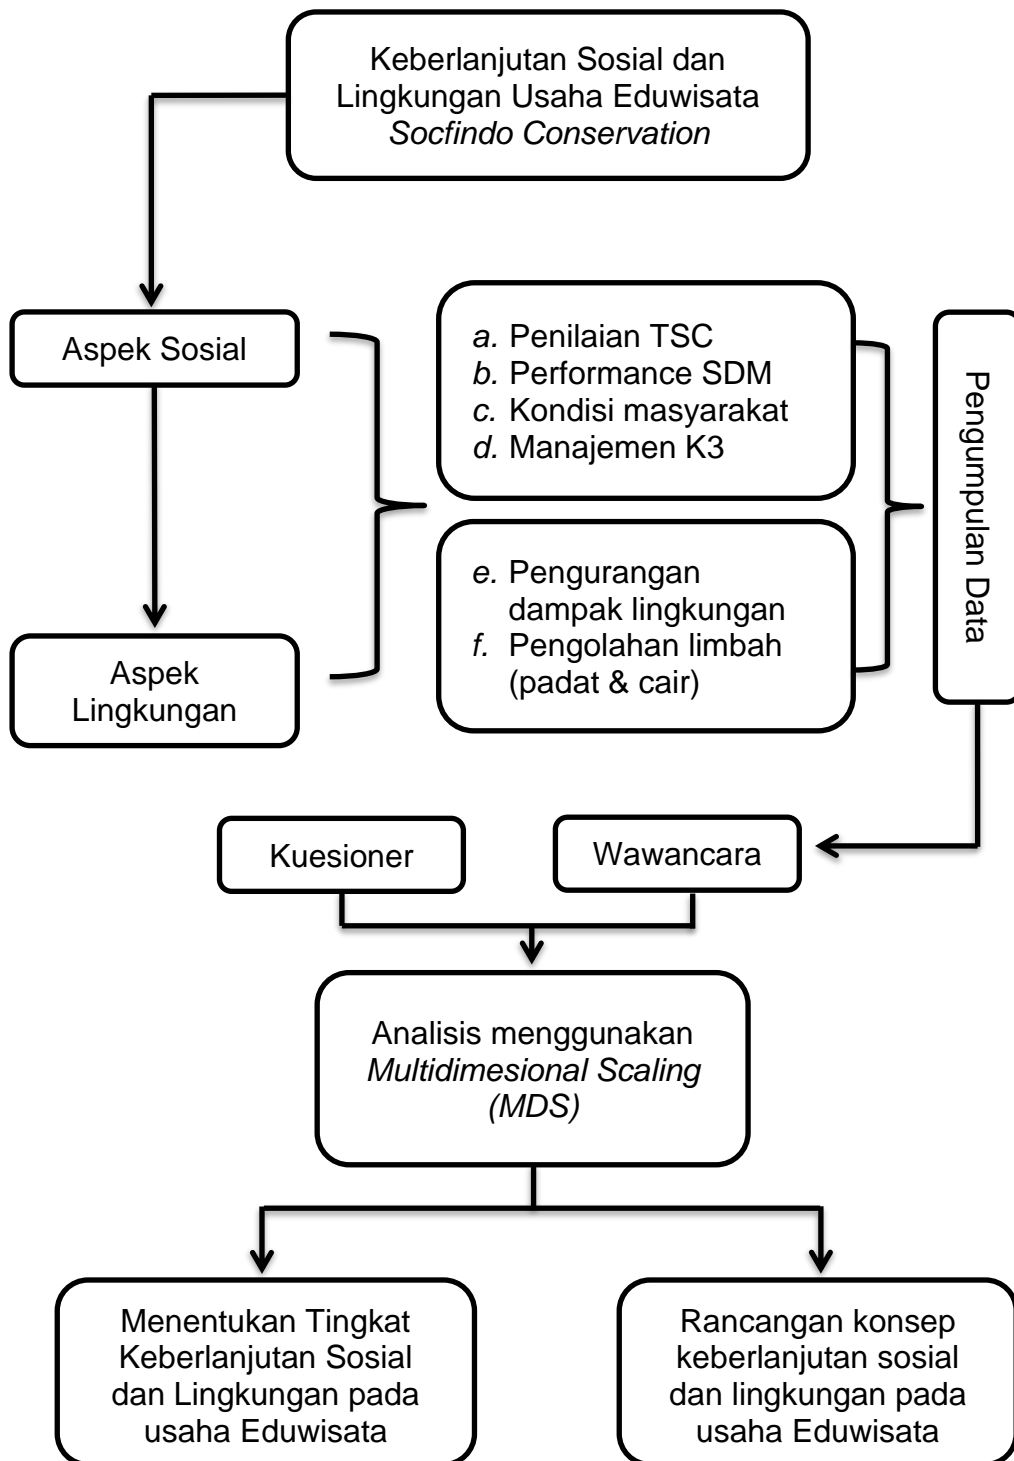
Keberlanjutan Sosial dan Lingkungan Usaha Eduwisata *Socfindo Conservation*

Aspek Sosial

Aspek Lingkungan

*a.* Penilaian TSC
*b.* Performance SDM
*c.* Kondisi masyarakat
*d.* Manajemen K3

*e.* Pengurangan dampak lingkungan
*f.* Pengolahan limbah (padat & cair)

Pengumpulan Data

Kuesioner

Wawancara

Analisis menggunakan *Multidimesional Scaling (MDS)*

Menentukan Tingkat Keberlanjutan Sosial dan Lingkungan pada usaha Eduwisata

Rancangan konsep keberlanjutan sosial dan lingkungan pada usaha Eduwisata